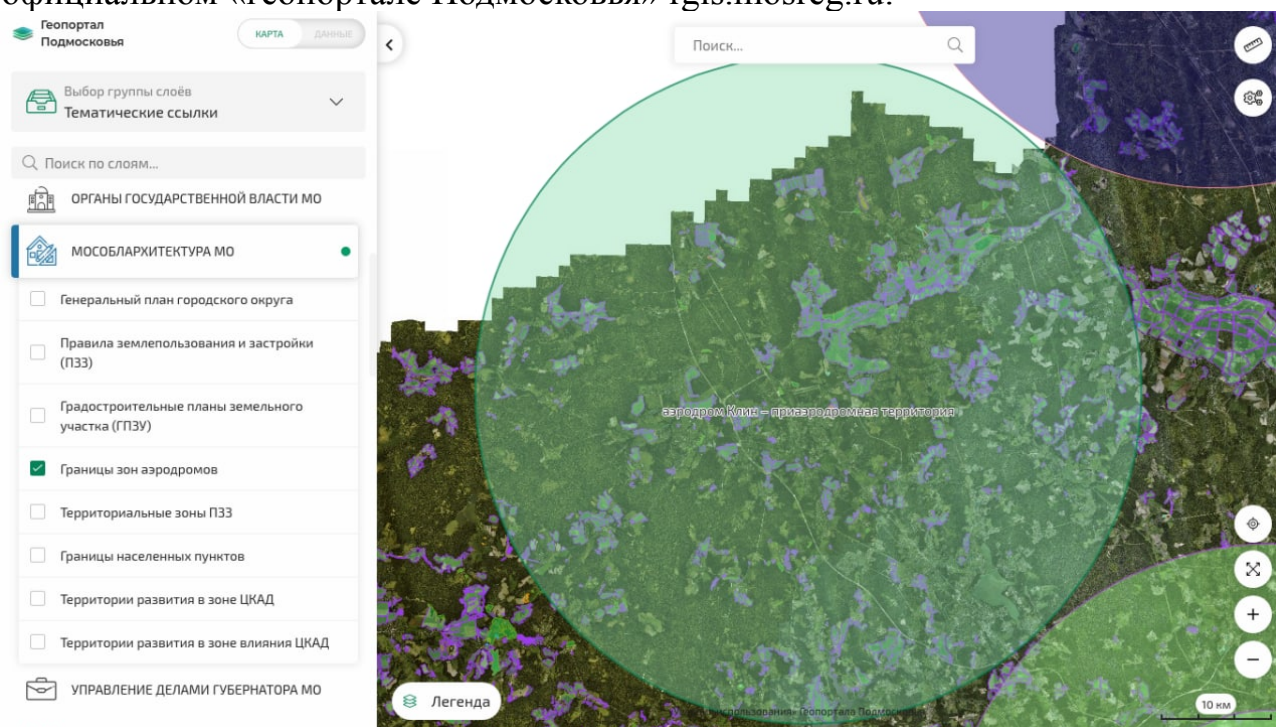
официальном «Геопортале Подмосковья» rgis.mosreg.ru.

Геопортал Подмосковья

КАРТА ДАННЫЕ

Выбор группы слоёв
Тематические ссылки

Поиск по слоям...

ОРГАНЫ ГОСУДАРСТВЕННОЙ ВЛАСТИ МО

МОСОБЛАРХИТЕКТУРА МО

Генеральный план городского округа

Правила землепользования и застройки (ПЗЗ)

Градостроительные планы земельного участка (ГПЗУ)

Границы зон аэродромов

Территориальные зоны ПЗЗ

Границы населенных пунктов

Территории развития в зоне ЦКАД

Территории развития в зоне влияния ЦКАД

УПРАВЛЕНИЕ ДЕЛАМИ ГУБЕРНАТОРА МО

Поиск...

аэродром Клин – приаэродромная территория

Легенда

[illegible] пользования» Геопортала Подмосковья

10 км